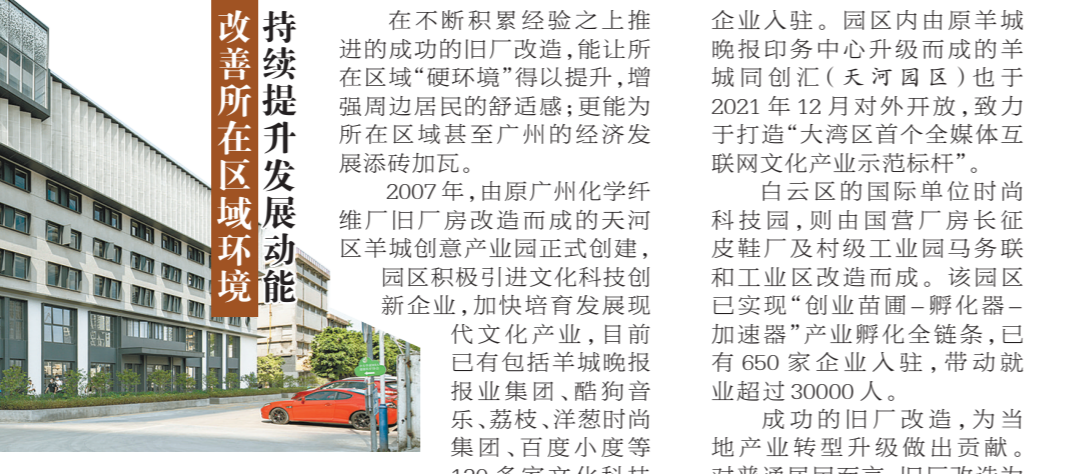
持续提升发展动能

改善所在区域环境

在不断积累经验之上推进的成功的旧厂改造，能让所在区域“硬环境”得以提升，增强周边居民的舒适感；更能为所在区域甚至广州的经济发展添砖加瓦。

2007年，由原广州化学纤维厂旧厂房改造而成的天河区羊城创意产业园正式创建，园区积极引进文化科技创新企业，加快培育发展现代文化产业，目前已有包括羊城晚报报业集团、酷狗音乐、荔枝、洋葱时尚集团、百度小度等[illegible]企业入驻。园区内由原羊城晚报印务中心升级而成的羊城同创汇（天河园区）也于2021年12月对外开放，致力于打造“大湾区首个全媒体互联网文化产业示范标杆”。

白云区的国际单位时尚科技园，则由国营厂房长征皮鞋厂及村级工业园马务联和工业区改造而成。该园区已实现“创业苗圃－孵化器－加速器”产业孵化全链条，已有650家企业入驻，带动就业超过30000人。

成功的旧厂改造，为当地产业转型升级做出贡献。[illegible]